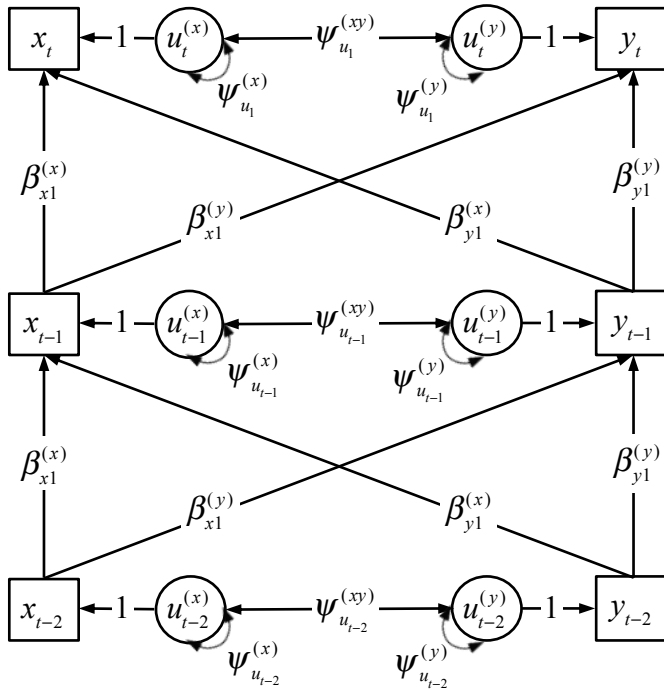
$x_t$ 1 $u_t^{(x)}$ $\psi_{u_1}^{(xy)}$ $u_t^{(y)}$ 1 $y_t$

$\psi_{u_1}^{(x)}$ $\psi_{u_1}^{(y)}$

$\beta_{x1}^{(x)}$ $\beta_{y1}^{(y)}$

$\beta_{x1}^{(y)}$ $\beta_{y1}^{(x)}$

$x_{t-1}$ 1 $u_{t-1}^{(x)}$ $\psi_{u_{t-1}}^{(xy)}$ $u_{t-1}^{(y)}$ 1 $y_{t-1}$

$\psi_{u_{t-1}}^{(x)}$ $\psi_{u_{t-1}}^{(y)}$

$\beta_{x1}^{(x)}$ $\beta_{y1}^{(y)}$

$\beta_{x1}^{(y)}$ $\beta_{y1}^{(x)}$

$x_{t-2}$ 1 $u_{t-2}^{(x)}$ $\psi_{u_{t-2}}^{(xy)}$ $u_{t-2}^{(y)}$ 1 $y_{t-2}$

$\psi_{u_{t-2}}^{(x)}$ $\psi_{u_{t-2}}^{(y)}$